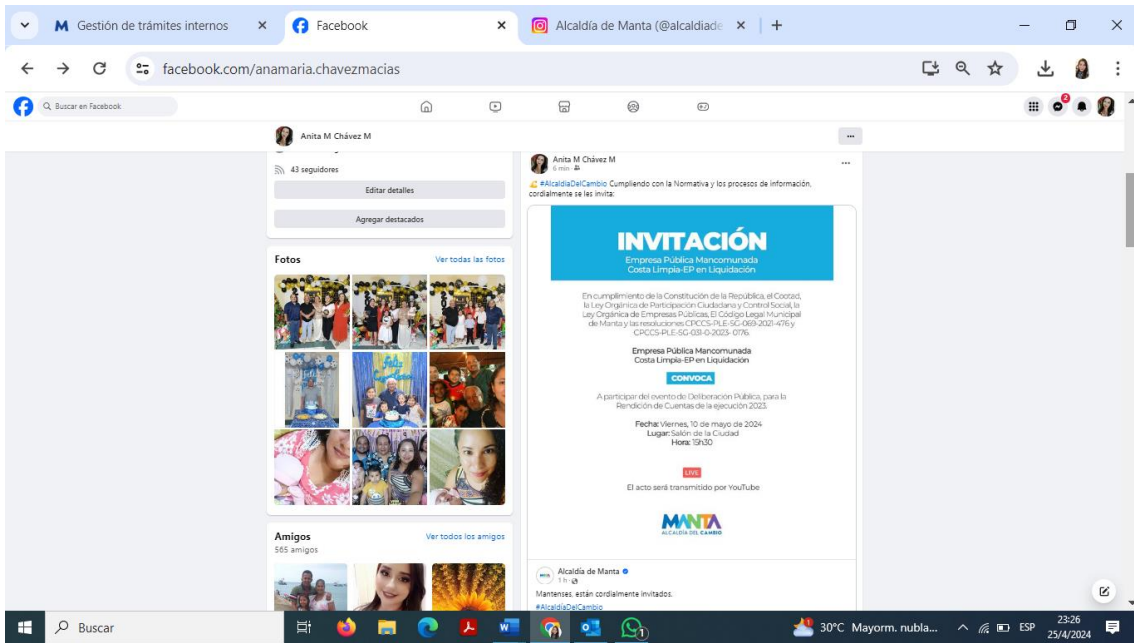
Gestión de trámites internos
Facebook
Alcaldía de Manta (@alcaldiade
facebook.com/anamaria.chavezmacias
Buscar en Facebook
Anita M Chávez M
43 seguidores
Editar detalles
Agregar destacados
Fotos
Ver todas las fotos
Amigos
Ver todos los amigos
565 amigos

Anita M Chávez M
6 min
#AlcaldiaDelCambio Cumpliendo con la Normativa y los procesos de información, cordialmente se les invita:

INVITACIÓN
Empresa Pública Mancomunada
Costa Limpia-EP en Liquidación

En cumplimiento de la Constitución de la República, el Cootad, la Ley Orgánica de Participación Ciudadana y Control Social, la Ley Orgánica de Empresas Públicas, El Código Legal Municipal de Manta y las resoluciones CPCCS-PLE-SG-069-2021-476 y CPCCS-PLE-SG-031-0-2023-0176.

Empresa Pública Mancomunada
Costa Limpia-EP en Liquidación

CONVOCA

A participar del evento de Deliberación Pública, para la Rendición de Cuentas de la ejecución 2023.

Fecha: Viernes, 10 de mayo de 2024
Lugar: Salón de la Ciudad
Hora: 15h30

LIVE
El acto será transmitido por YouTube

MANTA
ALCALDÍA DEL CAMBIO

Alcaldía de Manta
1 h
Mantenses, están cordialmente invitados.
#AlcaldiaDelCambio

Buscar
30°C Mayorm. nubla...
ESP
23:26
25/4/2024